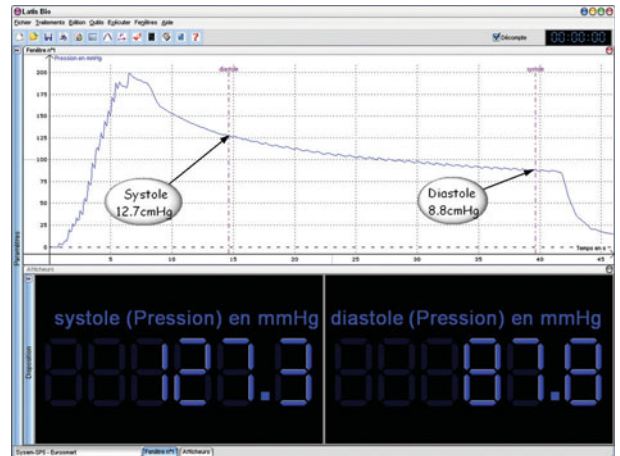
Latis Bio

Fichier Traitements Edition Outils Calculer Fenêtres Aide

Décompte 00:00:00

Fenêtre n°1

Pression en mmHg

diastole

systole

200

175

150

125

100

75

50

25

0

5 10 15 20 25 30 35 40 45

Temps en s

Systole 12.7cmHg

Diastole 8.8cmHg

Paramètres

Afficheurs

Disposition

systole (Pression) en mmHg

127.3

diastole (Pression) en mmHg

87.8

Sysam-SP5 - Eurosmart

Fenêtre n°1 Afficheurs